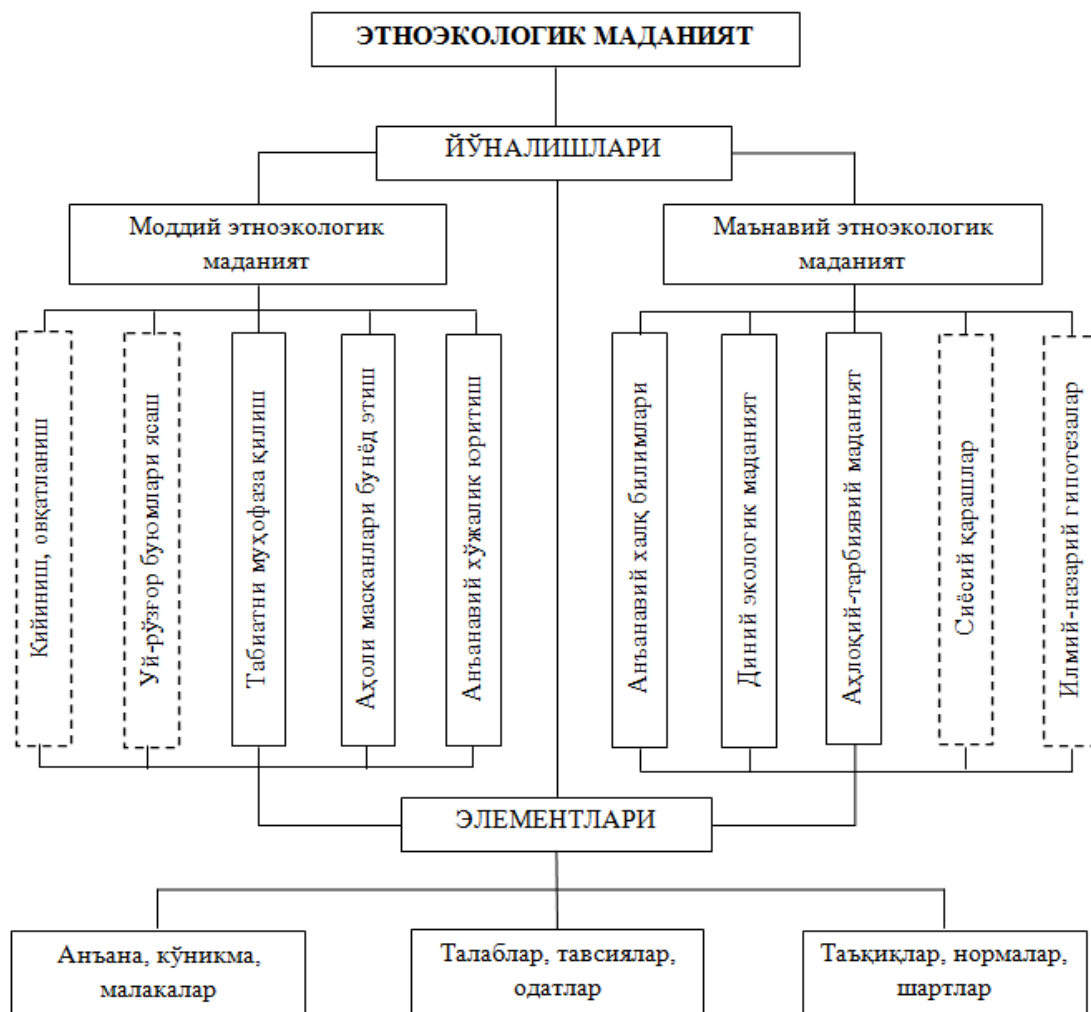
ЭТНОЭКОЛОГИК МАДАНИЯТ

ЙЎНАЛИШЛАРИ

Моддий этноэкологик маданият

Маънавий этноэкологик маданият

Кийиниш, овқатланиш

Уй-рўзғор буюмлари ясаш

Табиатни муҳофаза қилиш

Аҳоли масканлари бунёд этиш

Анъанавий хўжалик юритиш

Анъанавий халқ билимлари

Диний экологик маданият

Аҳлоқий-тарбиявий маданият

Сиёсий қарашлар

Илмий-назарий гипотезалар

ЭЛЕМЕНТЛАРИ

Анъана, кўникма, малакалар

Талаблар, тавсиялар, одатлар

Тақиқлар, нормалар, шартлар